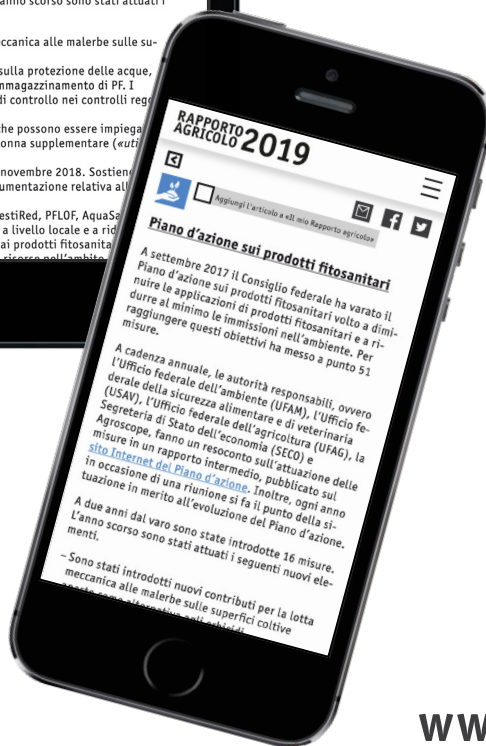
anno scorso sono stati attuati i

ccanica alle malerbe sulle su-

sulla protezione delle acque, nmagazzinamento di PF. I di controllo nei controlli reg

he possono essere impiega onna supplementare («uti

novembre 2018. Sostien umentazione relativa al

estiRed, PFLOF, AquaSa a livello locale e a rid ai prodotti fitosanita

RAPPORTO AGRICOLO 2019

Aggiungi l'articolo a «Il mio Rapporto agricolo»

Piano d'azione sui prodotti fitosanitari

A settembre 2017 il Consiglio federale ha varato il Piano d'azione sui prodotti fitosanitari volto a diminuire le applicazioni di prodotti fitosanitari e a ridurre al minimo le immissioni nell'ambiente. Per raggiungere questi obiettivi ha messo a punto 51 misure.

A cadenza annuale, le autorità responsabili, ovvero l'Ufficio federale dell'ambiente (UFAM), l'Ufficio federale della sicurezza alimentare e di veterinaria (USAV), l'Ufficio federale dell'agricoltura (UFAG), la Segreteria di Stato dell'economia (SECO) e Agroscope, fanno un resoconto sull'attuazione delle misure in un rapporto intermedio, pubblicato sul sito Internet del Piano d'azione. Inoltre, ogni anno in occasione di una riunione si fa il punto della situazione in merito all'evoluzione del Piano d'azione.

A due anni dal varo sono state introdotte 16 misure. L'anno scorso sono stati attuati i seguenti nuovi elementi.

– Sono stati introdotti nuovi contributi per la lotta meccanica alle malerbe sulle superfici coltive

WW